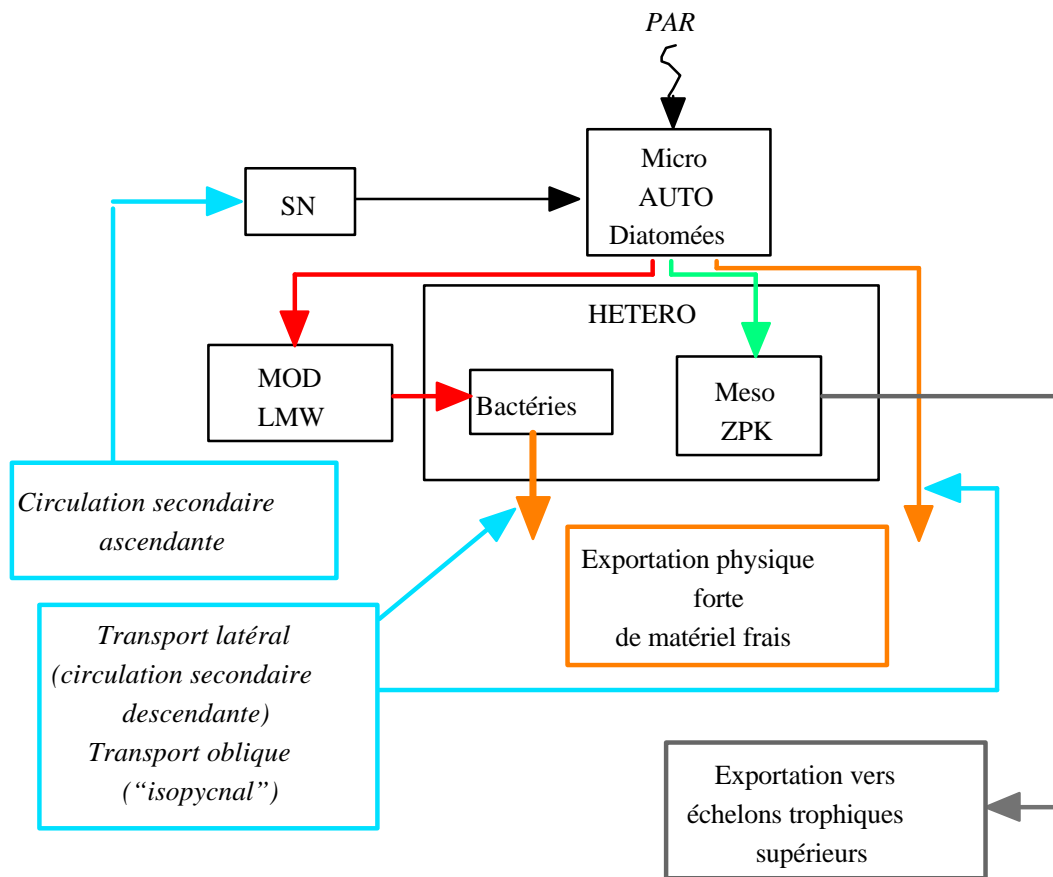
PAR

Micro
AUTO
Diatomées

SN

HETERO

MOD
LMW

Bactéries

Meso
ZPK

Circulation secondaire ascendante

Exportation physique forte de matériel frais

Transport latéral (circulation secondaire descendante)
Transport oblique ("isopycnal")

Exportation vers échelons trophiques supérieurs